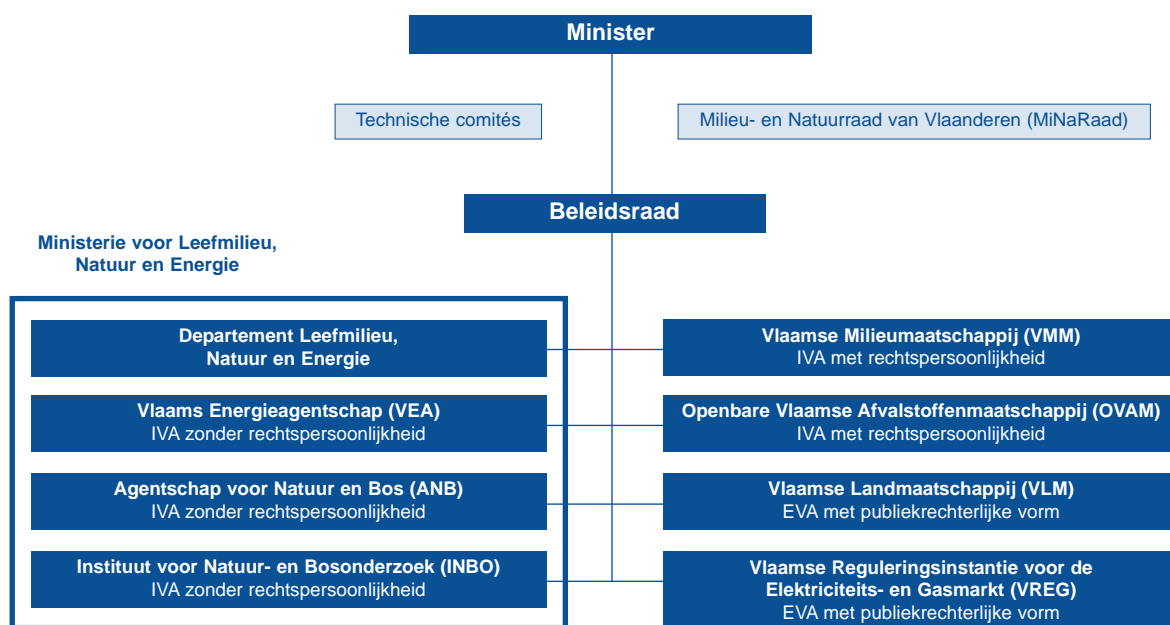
Minister

Technische comités

Milieu- en Natuurraad van Vlaanderen (MiNaRaad)

Beleidsraad

Ministerie voor Leefmilieu, Natuur en Energie

Departement Leefmilieu, Natuur en Energie

Vlaams Energieagentschap (VEA)
IVA zonder rechtspersoonlijkheid

Agentschap voor Natuur en Bos (ANB)
IVA zonder rechtspersoonlijkheid

Instituut voor Natuur- en Bosonderzoek (INBO)
IVA zonder rechtspersoonlijkheid

Vlaamse Milieumaatschappij (VMM)
IVA met rechtspersoonlijkheid

Openbare Vlaamse Afvalstoffenmaatschappij (OVAM)
IVA met rechtspersoonlijkheid

Vlaamse Landmaatschappij (VLM)
EVA met publiekrechterlijke vorm

Vlaamse Reguleringsinstantie voor de Elektriciteits- en Gasmarkt (VREG)
EVA met publiekrechterlijke vorm